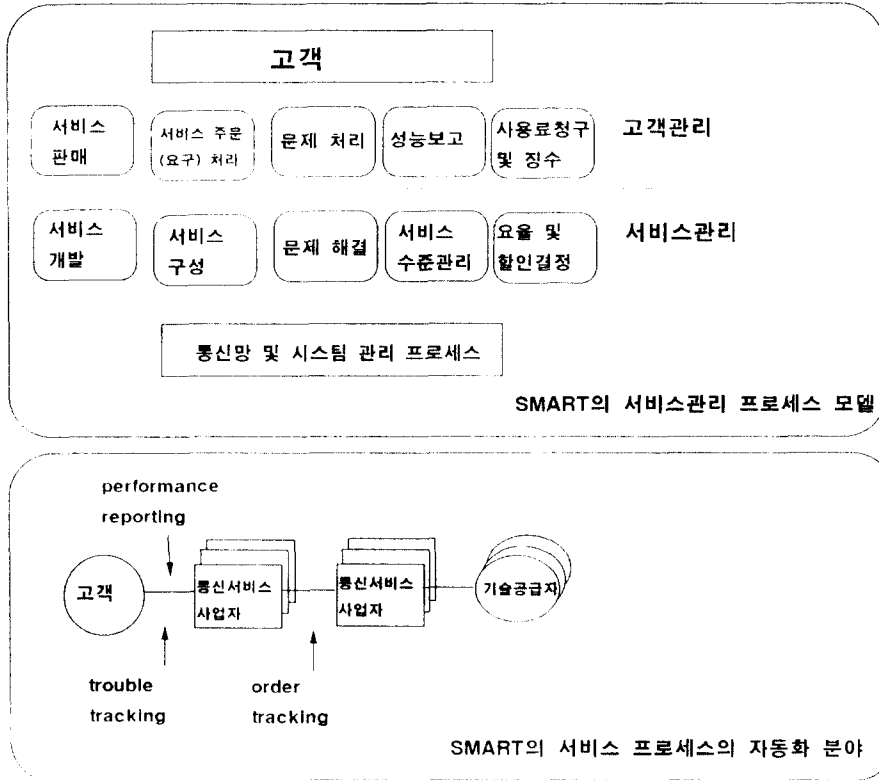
고객

서비스 판매

서비스 주문 (요구) 처리

문제 처리

성능보고

사용료청구 및 징수

고객관리

서비스 개발

서비스 구성

문제 해결

서비스 수준관리

요율 및 할인결정

서비스관리

통신망 및 시스템 관리 프로세스

SMART의 서비스관리 프로세스 모델

performance reporting

고객

통신서비스 사업자

통신서비스 사업자

기술공급자

trouble tracking

order tracking

SMART의 서비스 프로세스의 자동화 분야